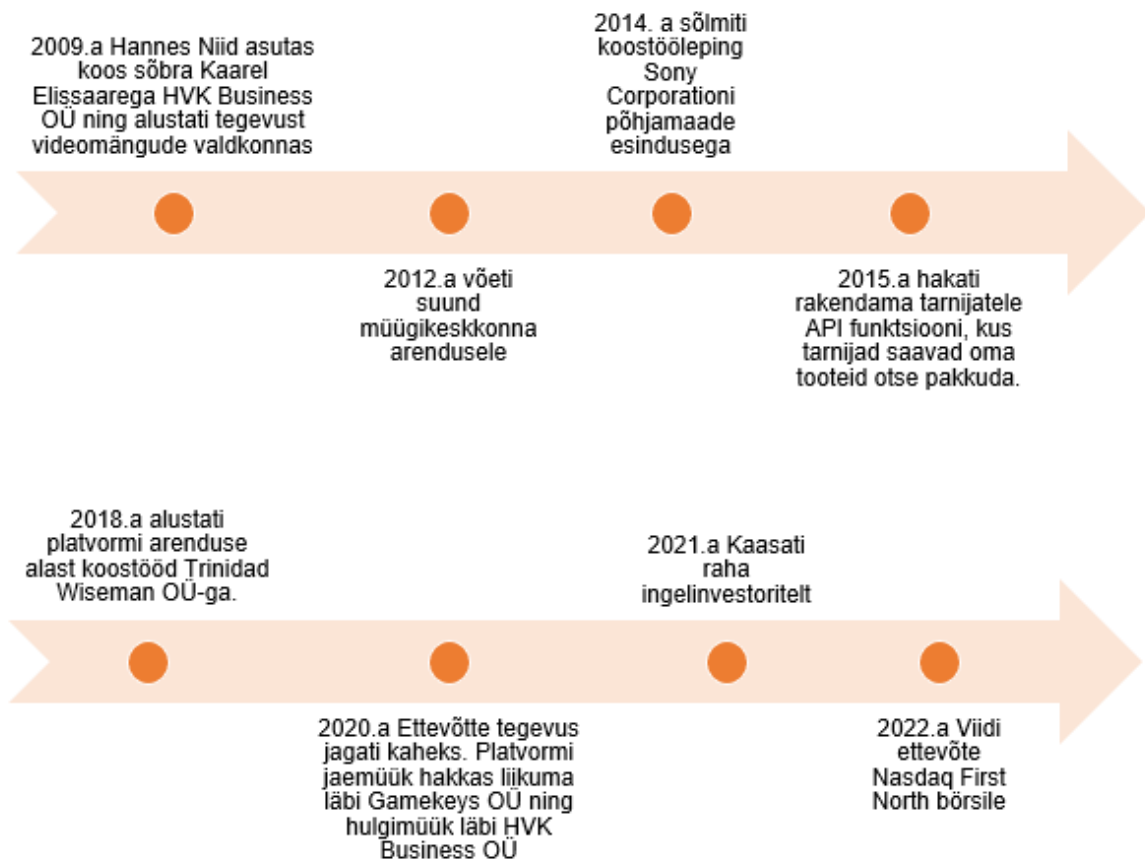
2009.a Hannes Niid asutas koos sõbra Kaarel Elissaarega HVK Business OÜ ning alustati tegevust videomängude valdkonnas

2012.a võeti suund müügikeskkonna arendusele

2014. a sõlmiti koostööleping Sony Corporationi põhjamaade esindusega

2015.a hakati rakendama tarnijatele API funktsiooni, kus tarnijad saavad oma tooteid otse pakkuda.

2018.a alustati platvormi arenduse alast koostööd Trinidad Wiseman OÜ-ga.

2020.a Ettevõtte tegevus jagati kaheks. Platvormi jaemüük hakkas liikuma läbi Gamekeys OÜ ning hulgimüük läbi HVK Business OÜ

2021.a Kaasati raha ingelinvestoritelt

2022.a Viidi ettevõte Nasdaq First North börsile